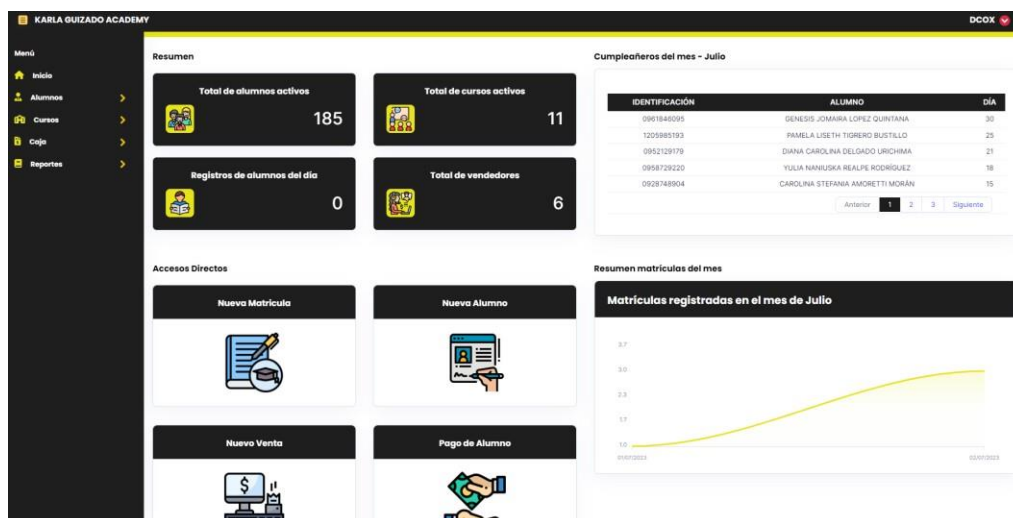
KARLA GUIZADO ACADEMY

DCOX

Menú

Inicio

Alumnos

Cursos

Caja

Reportes

Resumen

Total de alumnos activos

185

Total de cursos activos

11

Registros de alumnos del día

0

Total de vendedores

6

Cumpleañeros del mes - Julio

| IDENTIFICACIÓN | ALUMNO | DÍA |
|---|---|---|
| 0961846095 | GENESIS JOMAIRA LOPEZ QUINTANA | 30 |
| 1205985193 | PAMELA LISETH TIGRERO BUSTILLO | 25 |
| 0952129179 | DIANA CAROLINA DELGADO URICHIMA | 21 |
| 0958729220 | YULIA NANIUSKA REALPE RODRÍGUEZ | 18 |
| 0928748904 | CAROLINA STEFANIA AMORETTI MORÁN | 15 |

Anterior 1 2 3 Siguiente

Accesos Directos

Nueva Matricula

Nueva Alumno

Nuevo Venta

Pago de Alumno

Resumen matriculas del mes

Matriculas registradas en el mes de Julio

3.7

3.0

2.3

1.7

1.0

01/07/2023

02/07/2023